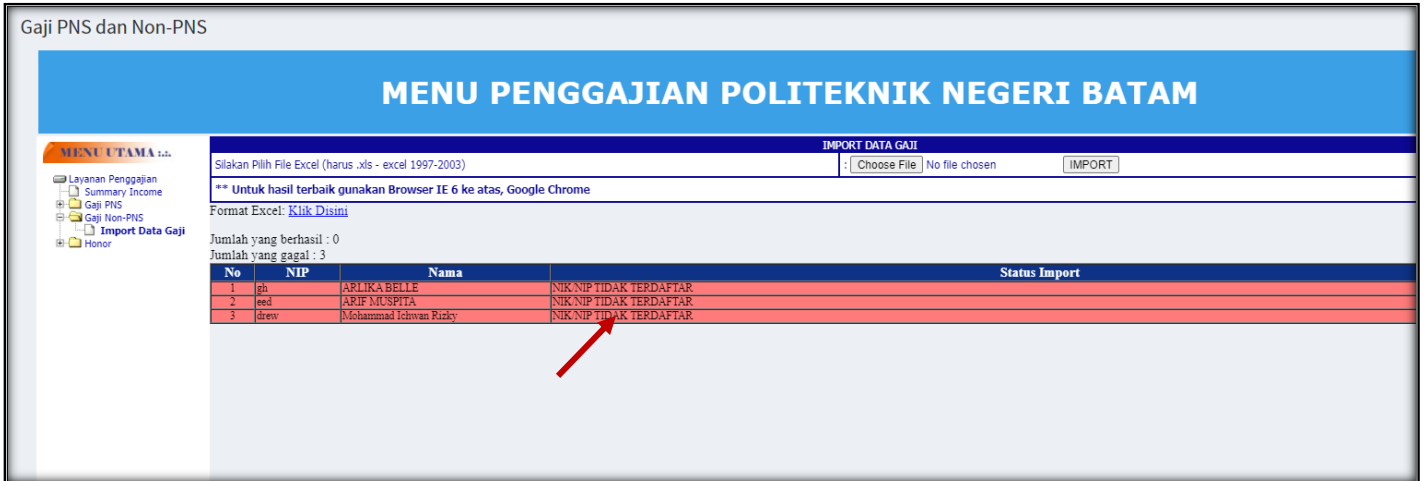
Gaji PNS dan Non-PNS

MENU PENGGAJIAN POLITEKNIK NEGERI BATAM

MENU UTAMA :.:.

Layanan Penggajian
Summary Income
Gaji PNS
Gaji Non-PNS
Import Data Gaji
Honor

IMPORT DATA GAJI

Silakan Pilih File Excel (harus .xls - excel 1997-2003) : Choose File No file chosen IMPORT

** Untuk hasil terbaik gunakan Browser IE 6 ke atas, Google Chrome

Format Excel: Klik Disini

Jumlah yang berhasil : 0
Jumlah yang gagal : 3

| No | NIP | Nama | Status Import |
|---|---|---|---|
| 1 | gh | ARLIKA BELLE | NIK/NIP TIDAK TERDAFTAR |
| 2 | eed | ARIF MUSPITA | NIK/NIP TIDAK TERDAFTAR |
| 3 | drew | Mohammad Ichwan Rizky | NIK/NIP TIDAK TERDAFTAR |